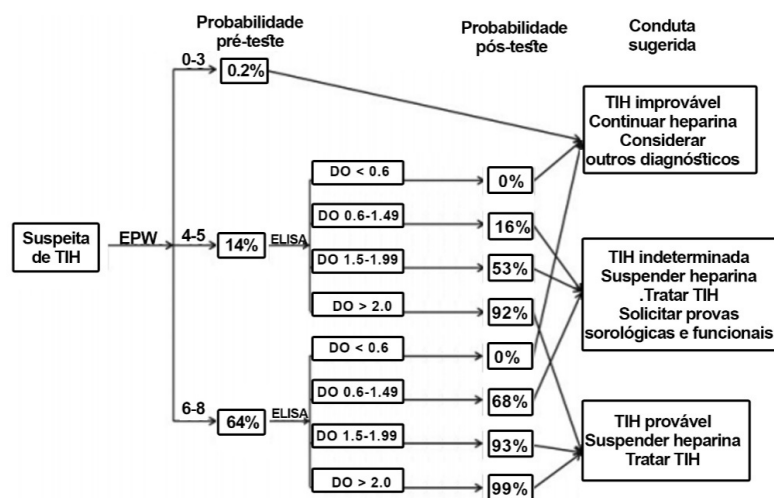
Probabilidade pré-teste

Probabilidade pós-teste

Conduta sugerida

Suspeita de TIH

EPW

0-3

0.2%

4-5

14%

ELISA

DO < 0.6

DO 0.6-1.49

DO 1.5-1.99

DO > 2.0

0%

16%

53%

92%

6-8

64%

ELISA

DO < 0.6

DO 0.6-1.49

DO 1.5-1.99

DO > 2.0

0%

68%

93%

99%

TIH improvável
Continuar heparina
Considerar
outros diagnósticos

TIH indeterminada
Suspender heparina
.Tratar TIH
Solicitar provas
sorológicas e funcionais

TIH provável
Suspender heparina
Tratar TIH